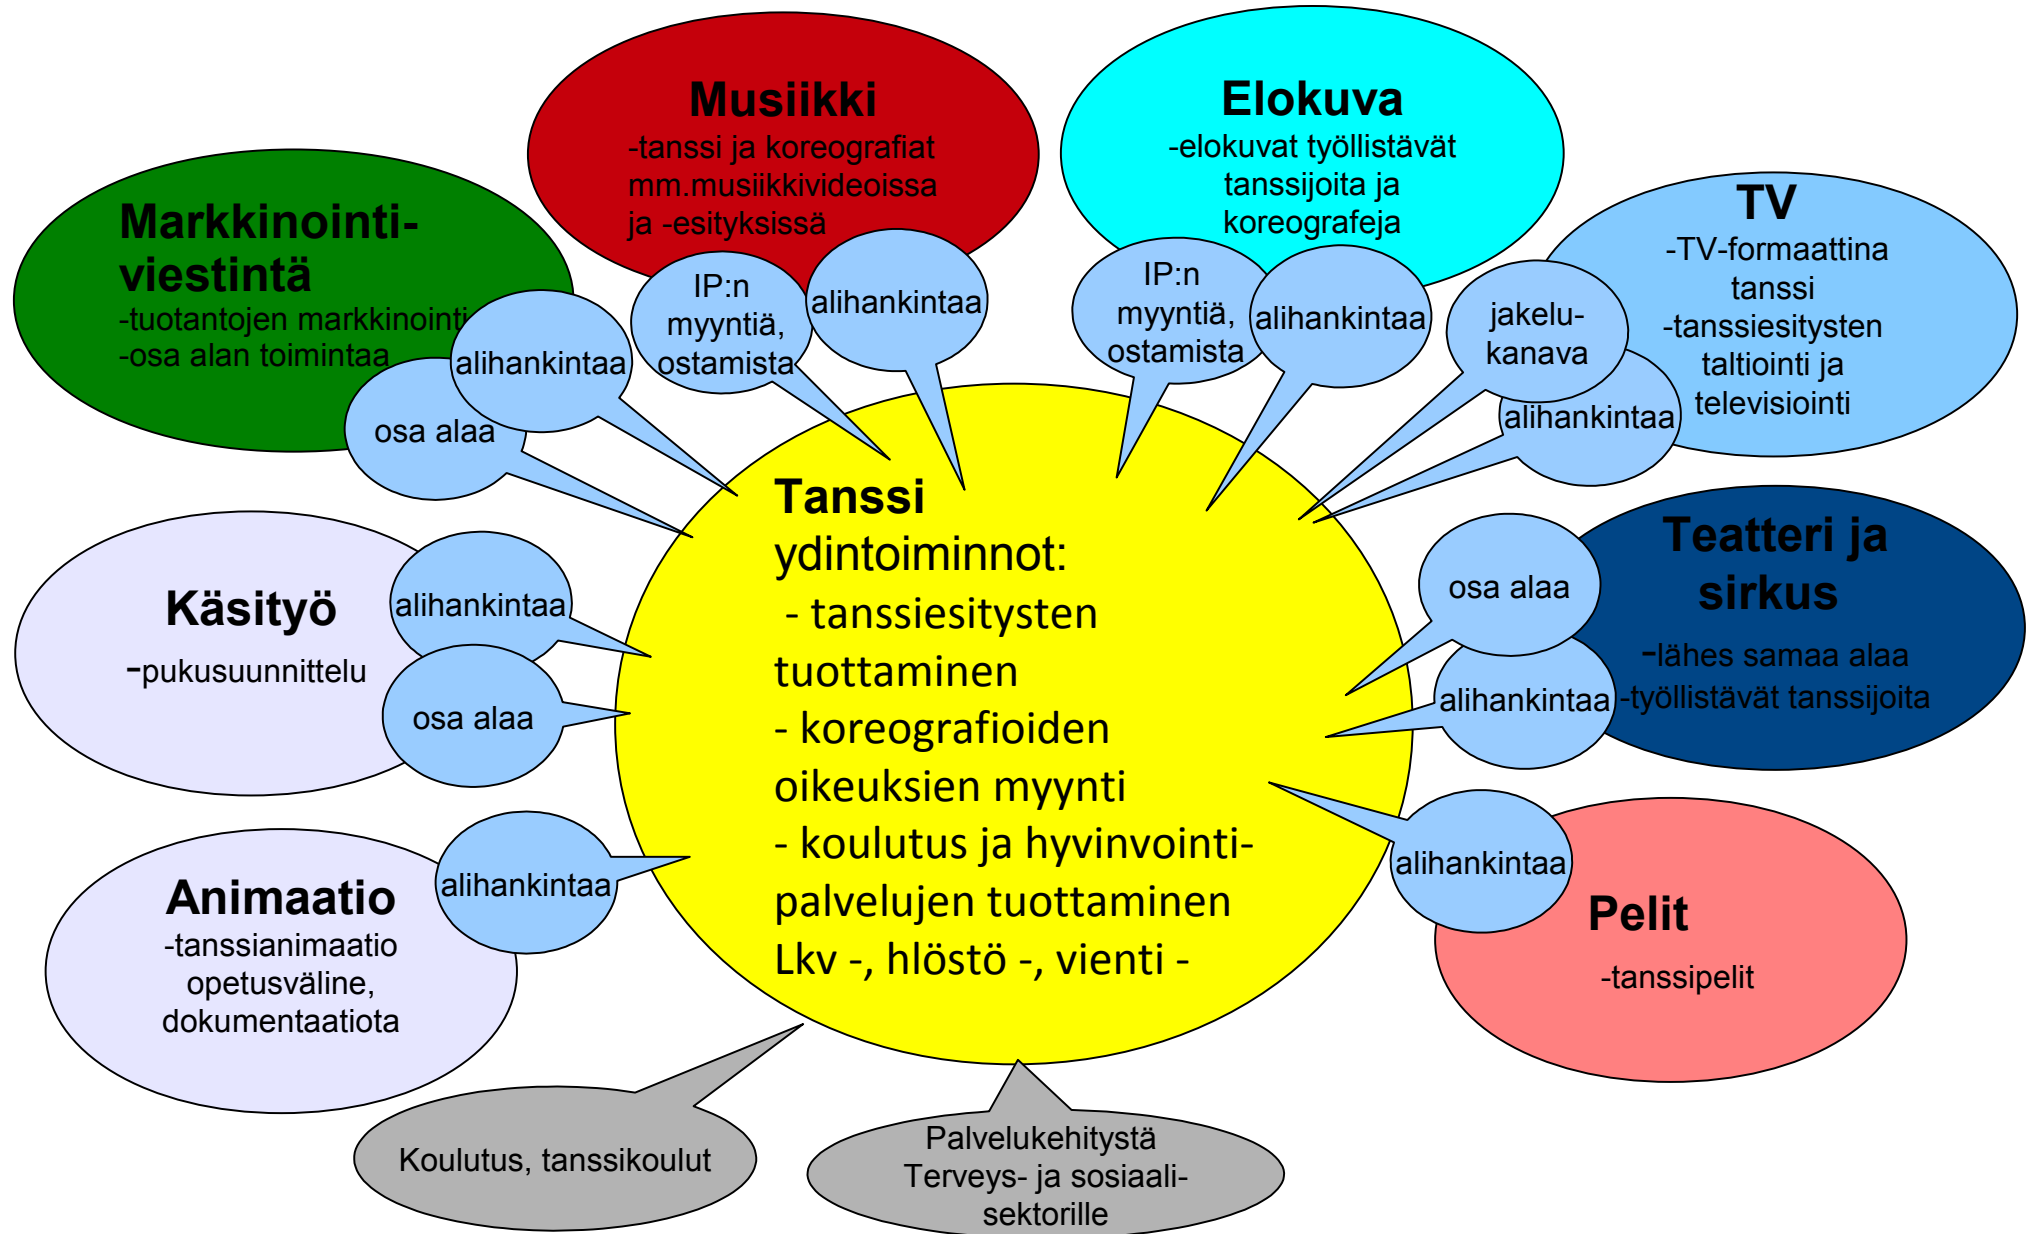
Musiikki
-tanssi ja koreografiat mm.musiikkivideoissa ja -esityksissä

Elokuva
-elokuvat työllistävät tanssijoita ja koreografeja

Markkinointi-viestintä
-tuotantojen markkinointi
-osa alan toimintaa

TV
-TV-formaattina tanssi
-tanssiesitysten taltiointi ja televisiointi

IP:n myyntiä, ostamista

alihankintaa

IP:n myyntiä, ostamista

alihankintaa

alihankintaa

osa alaa

jakelu-kanava

alihankintaa

Tanssi ydintoiminnot:
- tanssiesitysten tuottaminen
- koreografioiden oikeuksien myynti
- koulutus ja hyvinvointi-palvelujen tuottaminen
Lkv -, hlöstö -, vienti -

Käsityö
-pukusuunnittelu

alihankintaa

osa alaa

Teatteri ja sirkus
-lähes samaa alaa
-työllistävät tanssijoita

osa alaa

alihankintaa

Animaatio
-tanssianimaatio opetusväline, dokumentaatiota

alihankintaa

alihankintaa

Pelit
-tanssipelit

Koulutus, tanssikoulut

Palvelukehitystä Terveys- ja sosiaali-sektorille